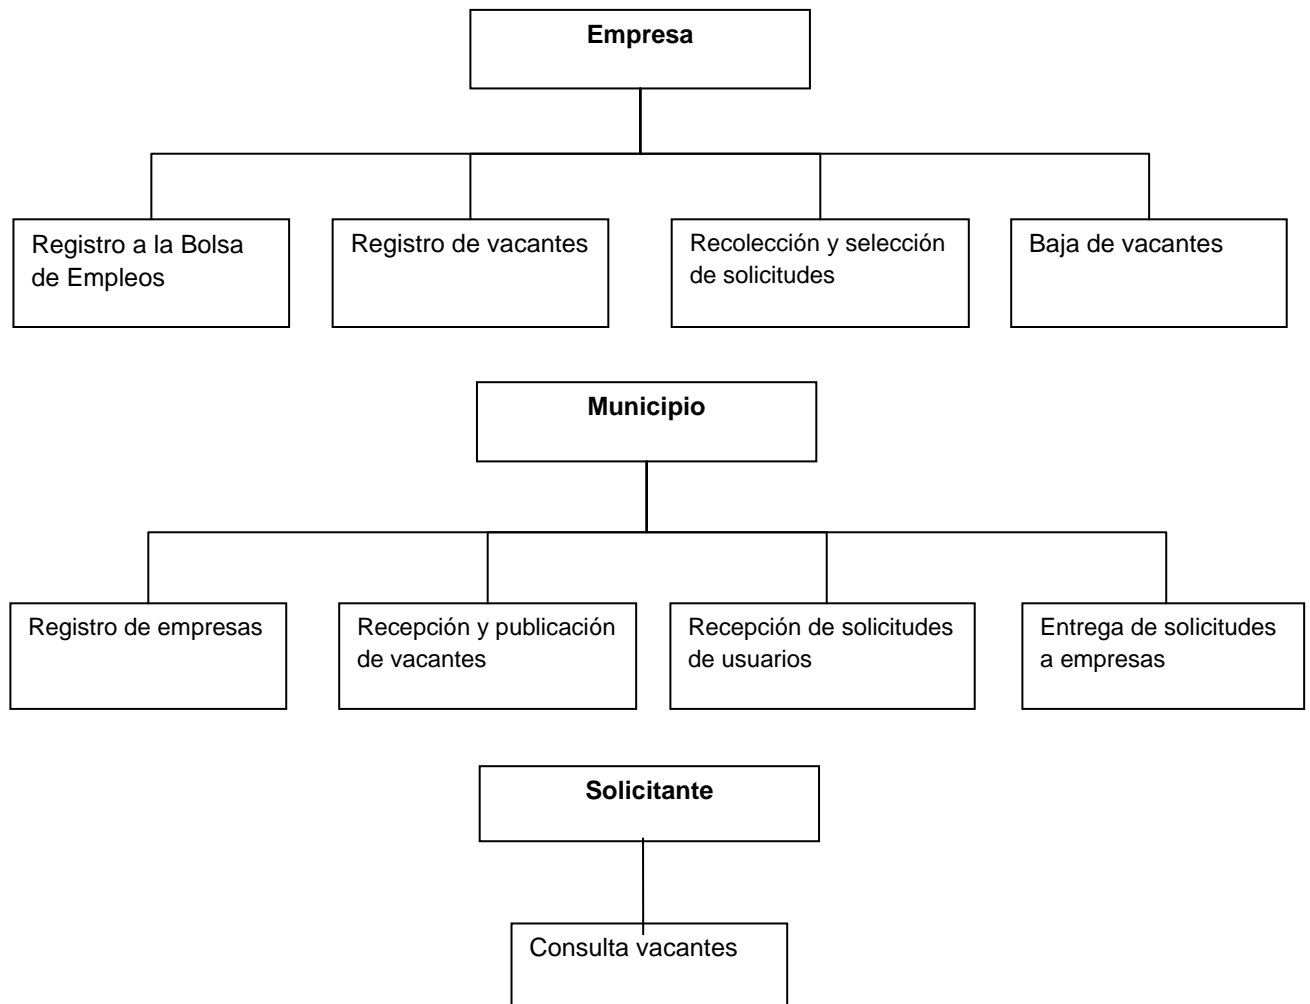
Empresa

Registro a la Bolsa de Empleos

Registro de vacantes

Recolección y selección de solicitudes

Baja de vacantes

Municipio

Registro de empresas

Recepción y publicación de vacantes

Recepción de solicitudes de usuarios

Entrega de solicitudes a empresas

Solicitante

Consulta vacantes